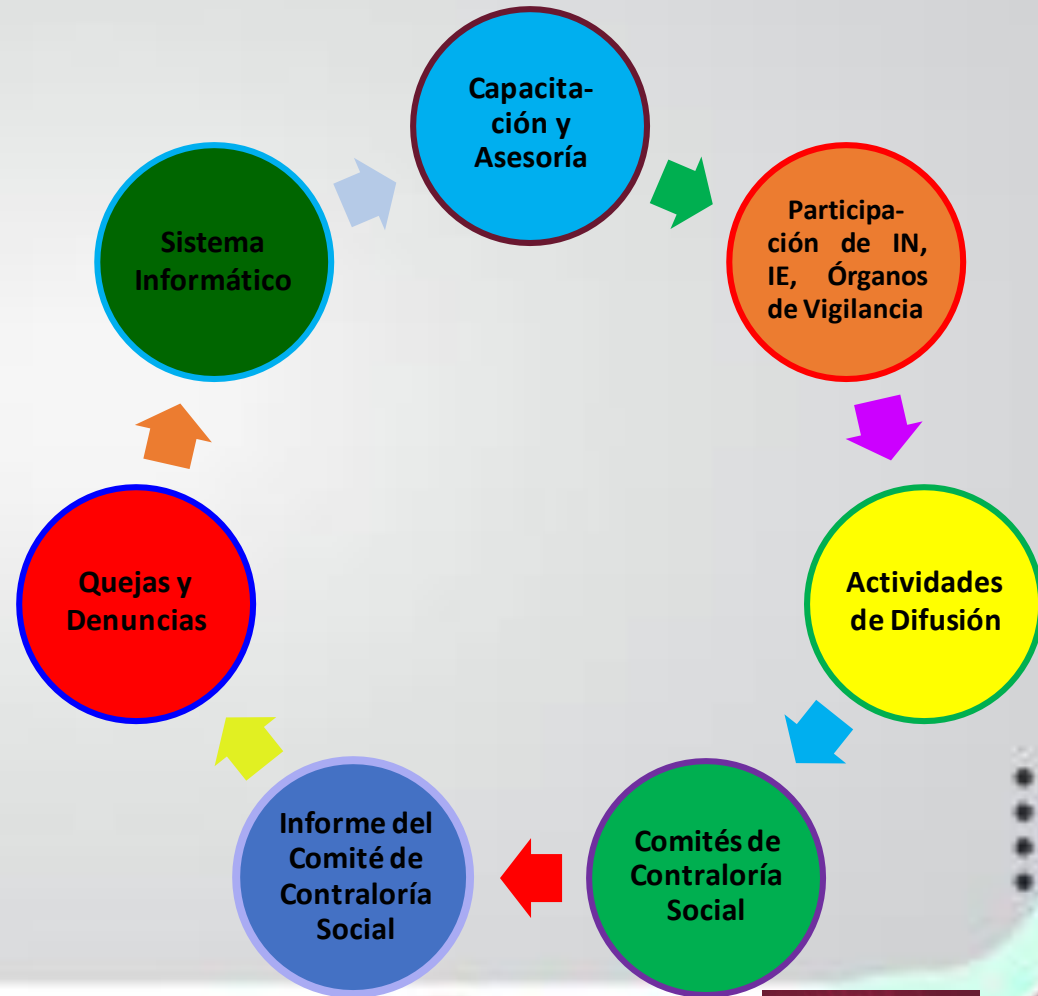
Capacitación y Asesoría

Participación de IN, IE, Órganos de Vigilancia

Actividades de Difusión

Comités de Contraloría Social

Informe del Comité de Contraloría Social

Quejas y Denuncias

Sistema Informático